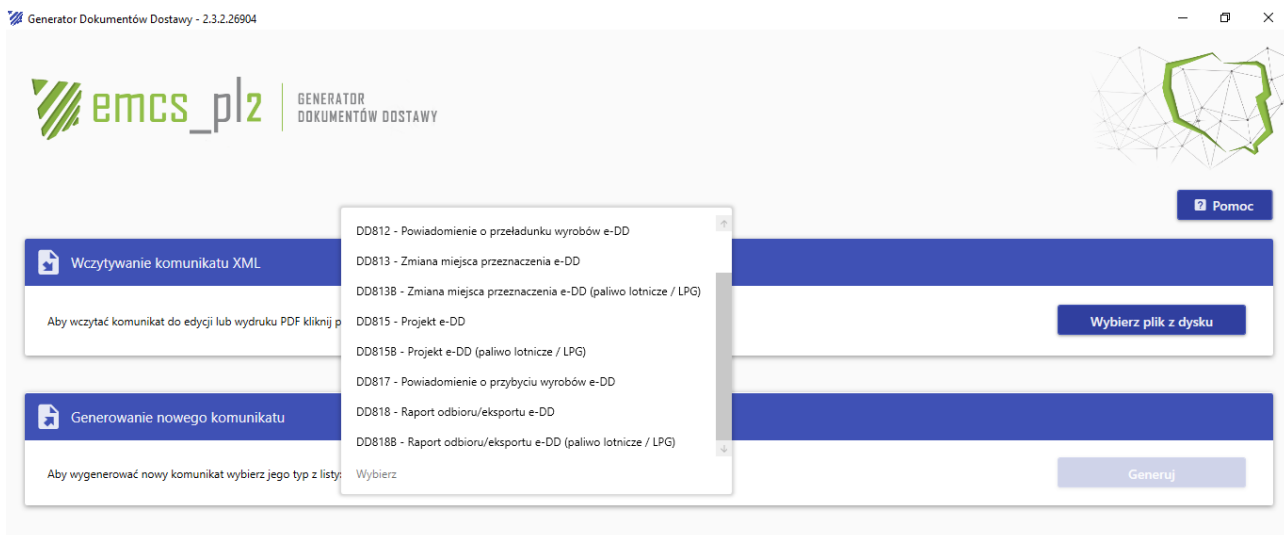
Generator Dokumentów Dostawy - 2.3.2.26904

emcs_pl2 GENERATOR DOKUMENTÓW DOSTAWY

Pomoc

Wczytywanie komunikatu XML

Aby wczytać komunikat do edycji lub wydruku PDF kliknij p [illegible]

Wybierz plik z dysku

Generowanie nowego komunikatu

Aby wygenerować nowy komunikat wybierz jego typ z listy:

Generuj

DD812 - Powiadomienie o przeładunku wyrobów e-DD
DD813 - Zmiana miejsca przeznaczenia e-DD
DD813B - Zmiana miejsca przeznaczenia e-DD (paliwo lotnicze / LPG)
DD815 - Projekt e-DD
DD815B - Projekt e-DD (paliwo lotnicze / LPG)
DD817 - Powiadomienie o przybyciu wyrobów e-DD
DD818 - Raport odbioru/eksportu e-DD
DD818B - Raport odbioru/eksportu e-DD (paliwo lotnicze / LPG)
Wybierz